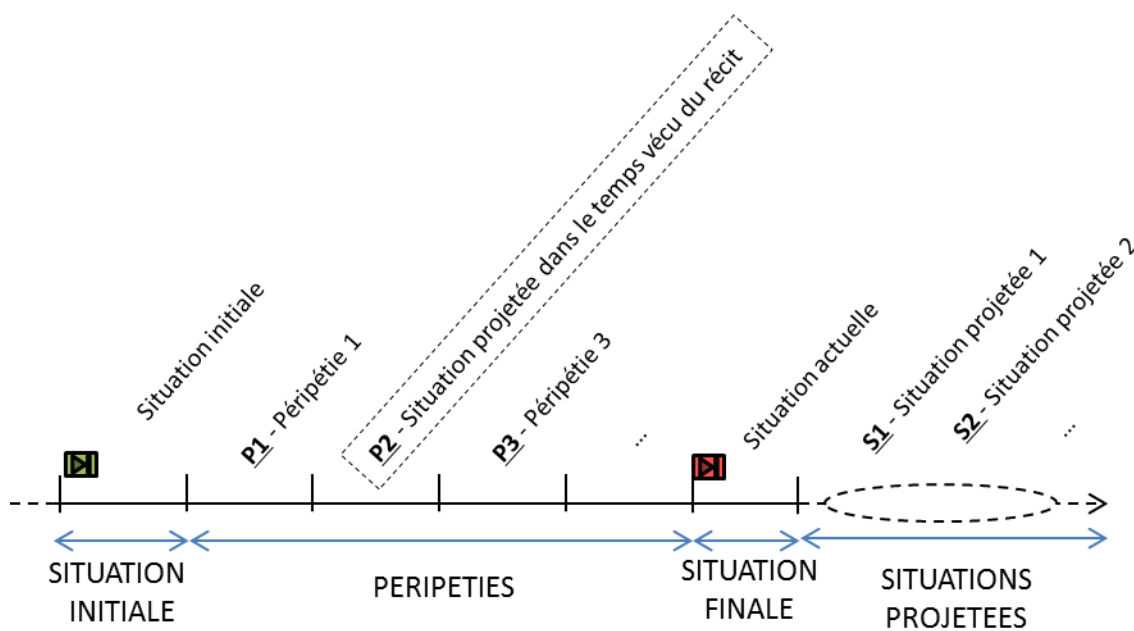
Situation initiale

P1 - Péripétie 1

P2 - Situation projetée dans le temps vécu du récit

P3 - Péripétie 3

...

Situation actuelle

S1 - Situation projetée 1

S2 - Situation projetée 2

...

SITUATION INITIALE

PERIPETIES

SITUATION FINALE

SITUATIONS PROJETEES